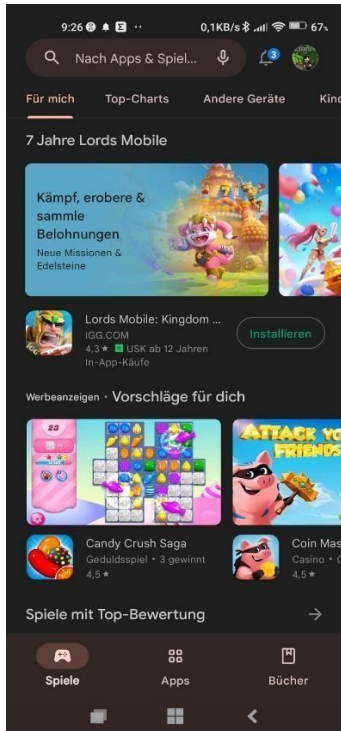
9:26 ·· 0,1KB/s 67

Nach Apps & Spiel...

3

Für mich Top-Charts Andere Geräte Kin

7 Jahre Lords Mobile

Kämpf, erobere & sammle Belohnungen
Neue Missionen & Edelsteine

Lords Mobile: Kingdom ...
IGG.COM
4,3★ USK ab 12 Jahren
In-App-Käufe

Installieren

Werbeanzeigen · Vorschläge für dich

23

ATTACK YO FRIENDS

Candy Crush Saga
Geduldsspiel · 3 gewinnt
4,5★

Coin Mas
Casino ·
4,5★

Spiele mit Top-Bewertung →

Spiele Apps Bücher